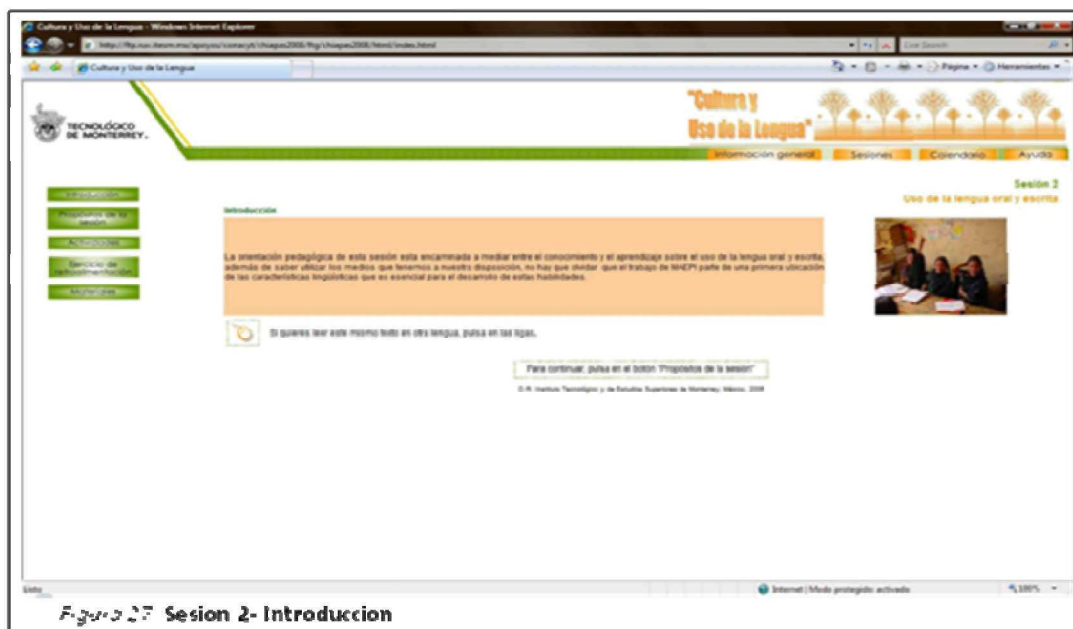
Cultura y Uso de la Lengua - Windows Internet Explorer

http://ftp.ruv.itesm.mx/apoyos/conacyt/chiapas2008/ftg/chiapas2008/html/index.html

Live Search

Cultura y Uso de la Lengua

Página • Herramientas •

TECNOLÓGICO DE MONTERREY.

"Cultura y Uso de la Lengua"

Información general | Sesiones | Calendario | Ayuda

Sesión 2
Uso de la lengua oral y escrita

Introducción

Propósitos de la sesión

Actividades

Servicio de retroalimentación

Materiales

Introducción

La orientación pedagógica de esta sesión está encaminada a mediar entre el conocimiento y el aprendizaje sobre el uso de la lengua oral y escrita, además de saber utilizar los medios que tenemos a nuestra disposición, no hay que olvidar que el trabajo de MHEPI parte de una primera ubicación de las características lingüísticas que es esencial para el desarrollo de estas habilidades.

Si quieres leer este mismo texto en otra lengua, pulsa en las ligas.

Para continuar, pulsa en el botón "Propósitos de la sesión"

D.R. Instituto Tecnológico y de Estudios Superiores de Monterrey, México, 2008

Listo

Internet | Modo protegido: activado

100%

Figura 27 Sesion 2- Introduccion